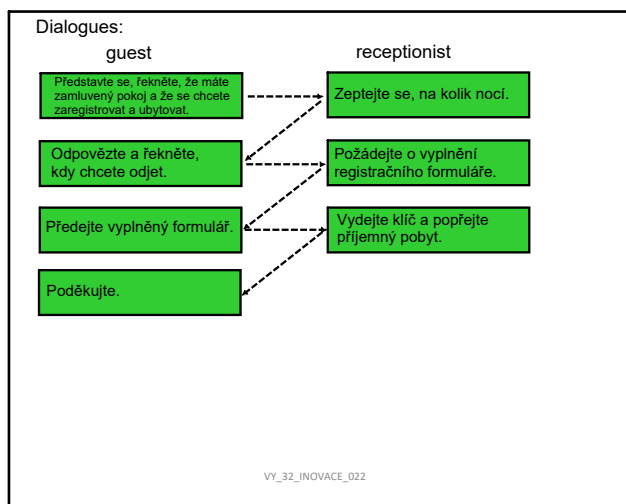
Dialogues:

guest

receptionist

Představte se, řekněte, že máte zamluvený pokoj a že se chcete zaregistrovat a ubytovat.

Zeptejte se, na kolik nocí.

Odpovězte a řekněte, kdy chcete odjet.

Požádejte o vyplnění registračního formuláře.

Předejte vyplněný formulář.

Vydejte klíč a popřejte příjemný pobyt.

Poděkujte.

VY_32_INOVACE_022